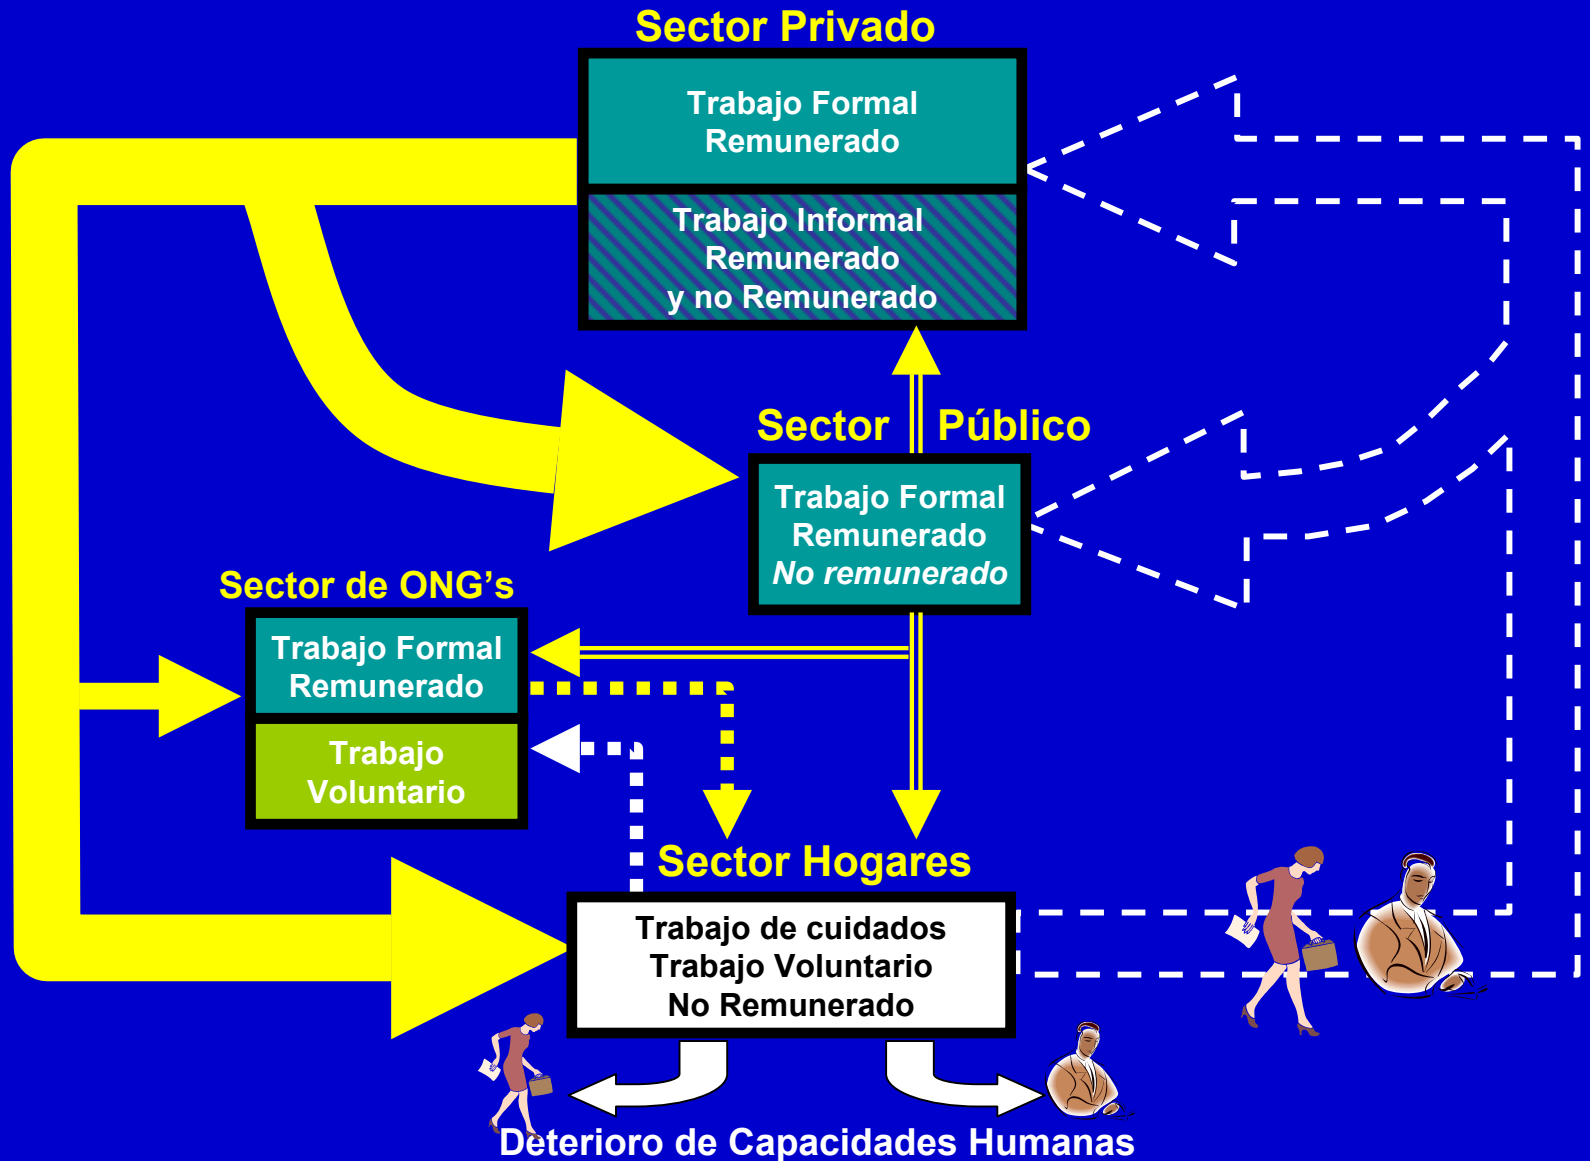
Sector Privado

Trabajo Formal Remunerado

Trabajo Informal Remunerado y no Remunerado

Sector Público

Trabajo Formal Remunerado
*No remunerado*

Sector de ONG's

Trabajo Formal Remunerado

Trabajo Voluntario

Sector Hogares

Trabajo de cuidados
Trabajo Voluntario
No Remunerado

Deterioro de Capacidades Humanas